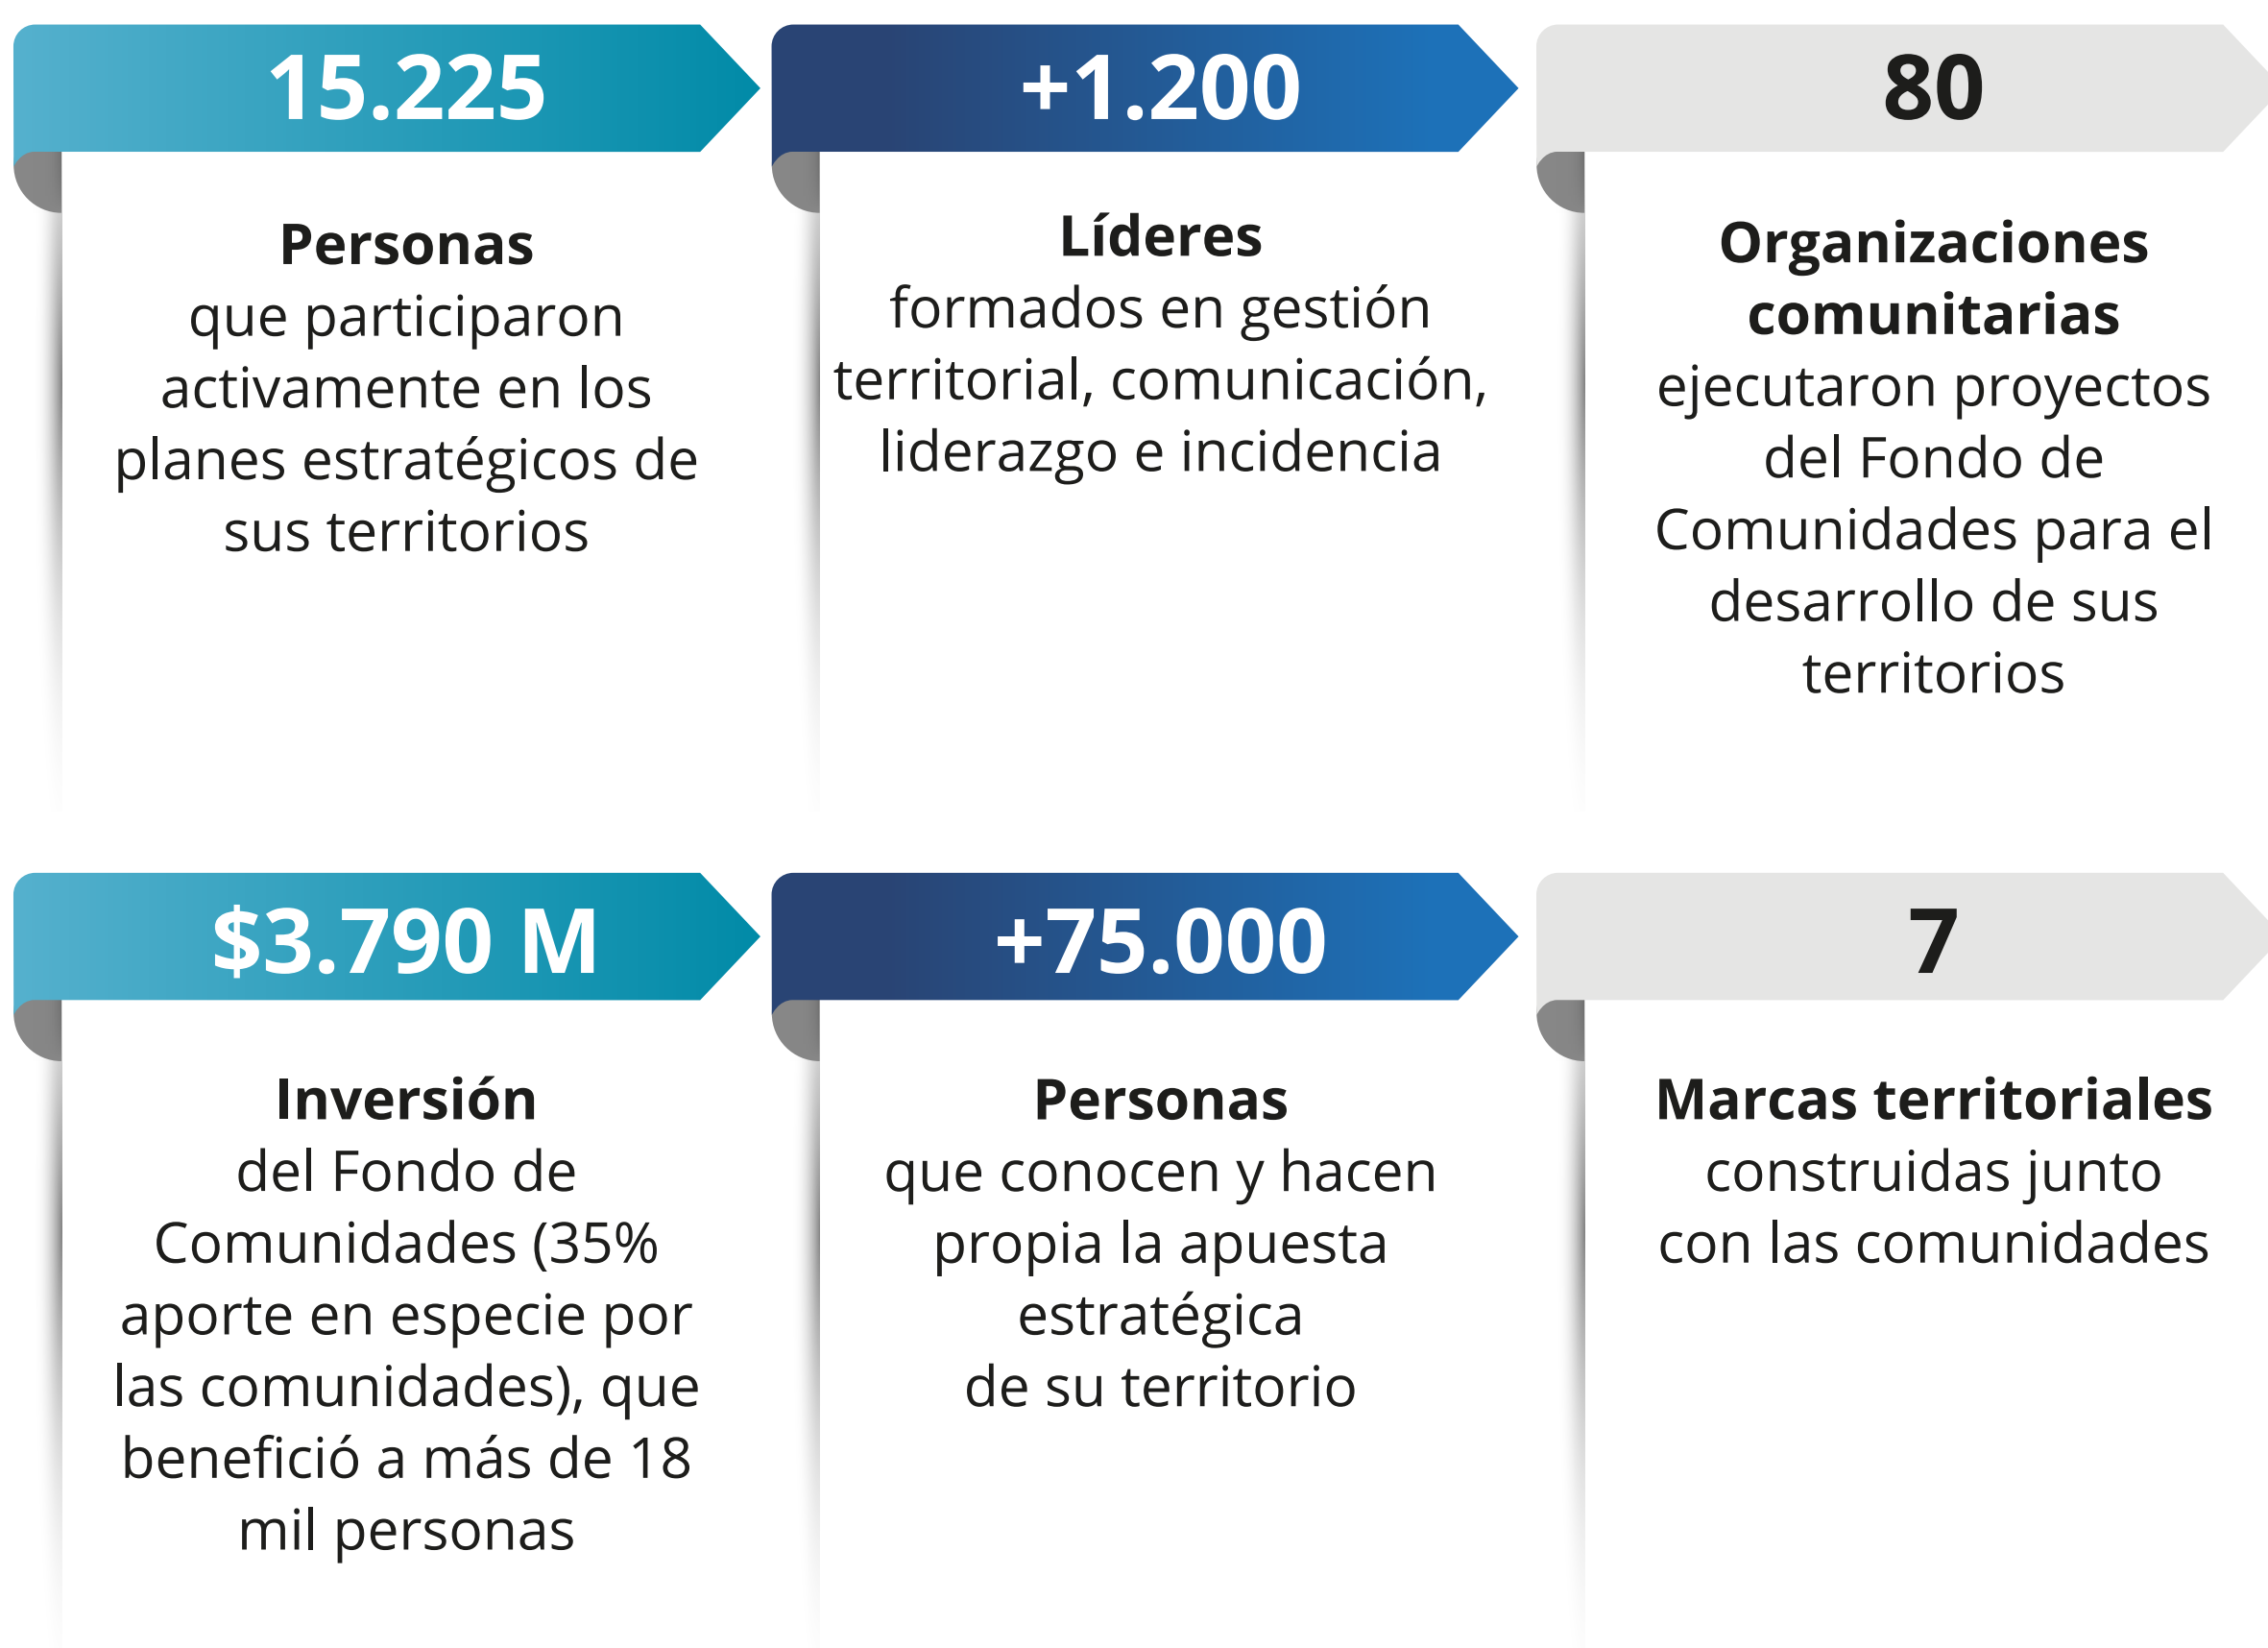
15.225

**Personas**
que participaron activamente en los planes estratégicos de sus territorios

+1.200

**Líderes**
formados en gestión territorial, comunicación, liderazgo e incidencia

80

**Organizaciones comunitarias**
ejecutaron proyectos del Fondo de Comunidades para el desarrollo de sus territorios

$3.790 M

**Inversión**
del Fondo de Comunidades (35% aporte en especie por las comunidades), que benefició a más de 18 mil personas

+75.000

**Personas**
que conocen y hacen propia la apuesta estratégica de su territorio

7

**Marcas territoriales**
construidas junto con las comunidades